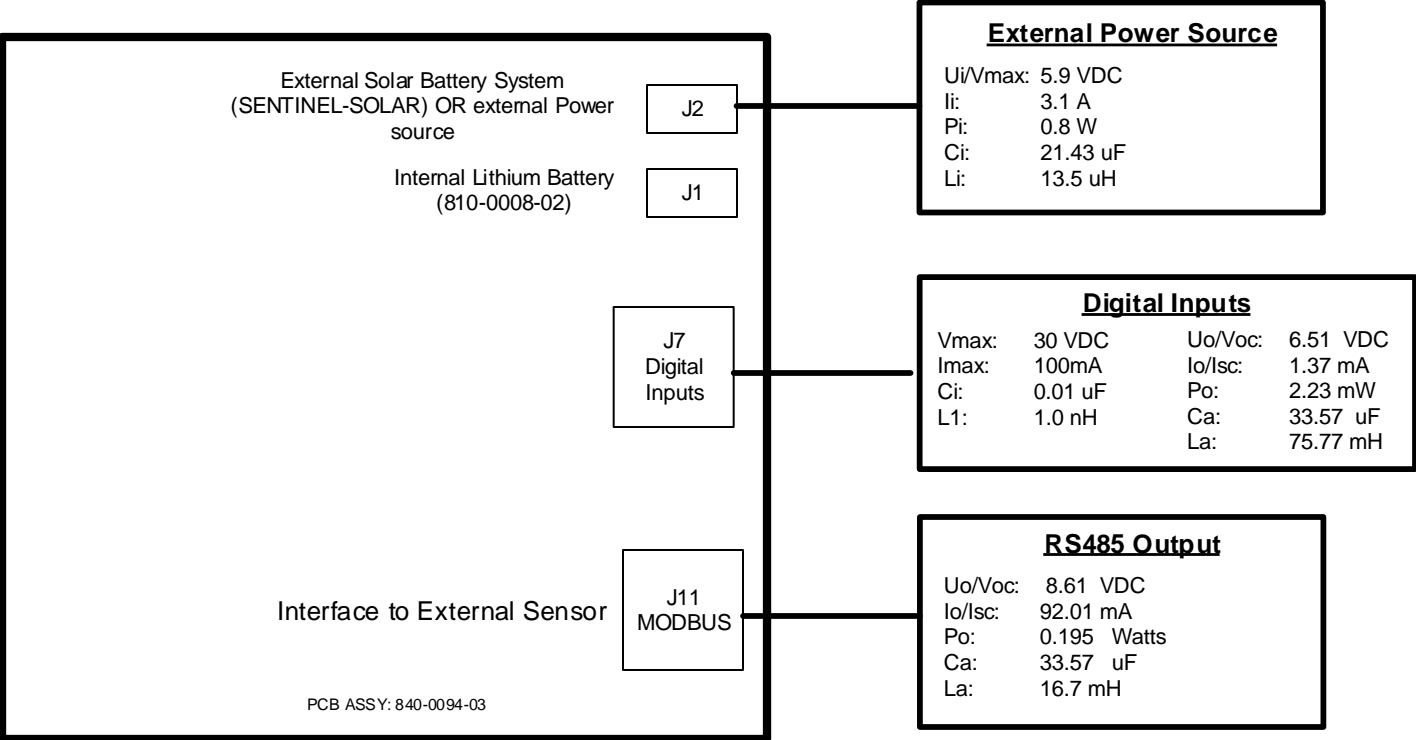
External Solar Battery System (SENTINEL-SOLAR) OR external Power source

J2

Internal Lithium Battery (810-0008-02)

J1

J7 Digital Inputs

Interface to External Sensor

J11 MODBUS

PCB ASSY: 840-0094-03

**External Power Source**

| | |
|---|---|
| Ui/Vmax: | 5.9 VDC |
| Ii: | 3.1 A |
| Pi: | 0.8 W |
| Ci: | 21.43 uF |
| Li: | 13.5 uH |

**Digital Inputs**

| | | | |
|---|---|---|---|
| Vmax: | 30 VDC | Uo/Voc: | 6.51 VDC |
| Imax: | 100mA | Io/Isc: | 1.37 mA |
| Ci: | 0.01 uF | Po: | 2.23 mW |
| L1: | 1.0 nH | Ca: | 33.57 uF |
| | | La: | 75.77 mH |

**RS485 Output**

| | |
|---|---|
| Uo/Voc: | 8.61 VDC |
| Io/Isc: | 92.01 mA |
| Po: | 0.195 Watts |
| Ca: | 33.57 uF |
| La: | 16.7 mH |